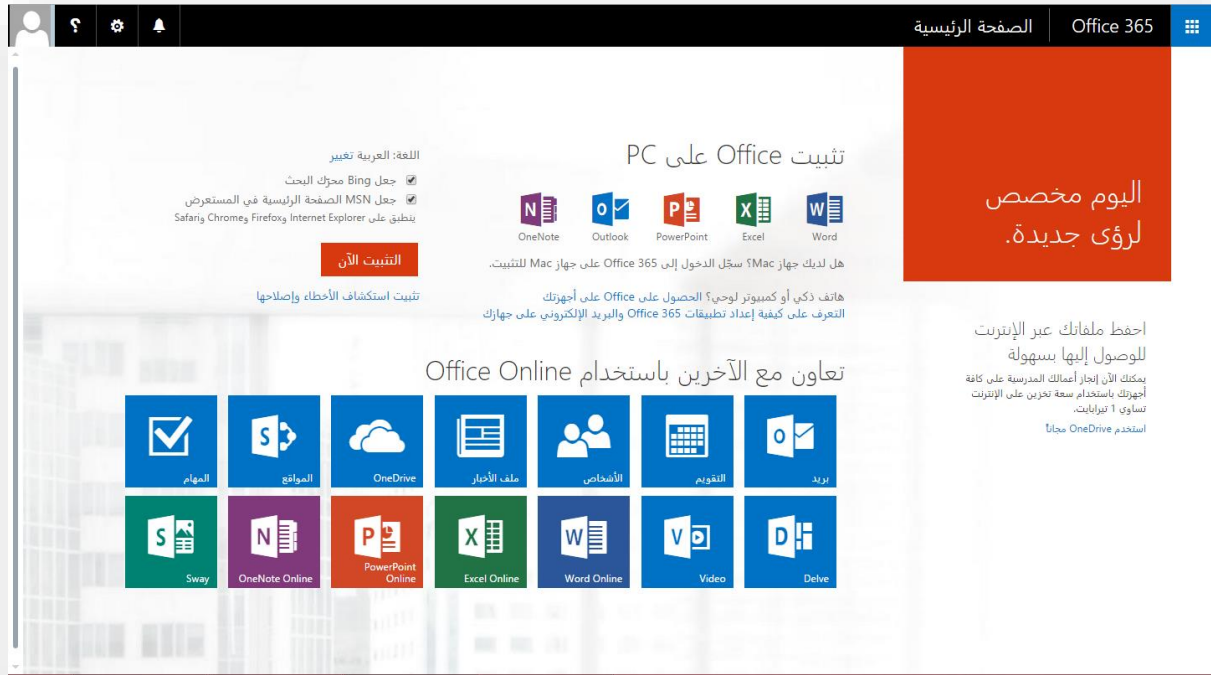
Office 365
الصفحة الرئيسية
؟

اليوم مخصص لرؤى جديدة.

احفظ ملفاتك عبر الإنترنت للوصول إليها بسهولة
يمكنك الآن إنجاز أعمالك المدرسية على كافة أجهزتك باستخدام سعة تخزين على الإنترنت تساوي 1 تيرابايت.
استخدم OneDrive مجاناً

تثبيت Office على PC
Word
Excel
PowerPoint
Outlook
OneNote
هل لديك جهاز Mac؟ سجّل الدخول إلى Office 365 على جهاز Mac للتثبيت.
هاتف ذكي أو كمبيوتر لوحي؟ الحصول على Office على أجهزتك
التعرف على كيفية إعداد تطبيقات Office 365 والبريد الإلكتروني على جهازك

اللغة: العربية تغيير
جعل Bing محرك البحث
جعل MSN الصفحة الرئيسية في المستعرض
ينطبق على Internet Explorer وFirefox وChrome وSafari
التثبيت الآن
تثبيت استكشاف الأخطاء وإصلاحها

تعاون مع الآخرين باستخدام Office Online
بريد
التقويم
الأشخاص
ملف الأخبار
OneDrive
المواقع
المهام
Delve
Video
Word Online
Excel Online
PowerPoint Online
OneNote Online
Sway